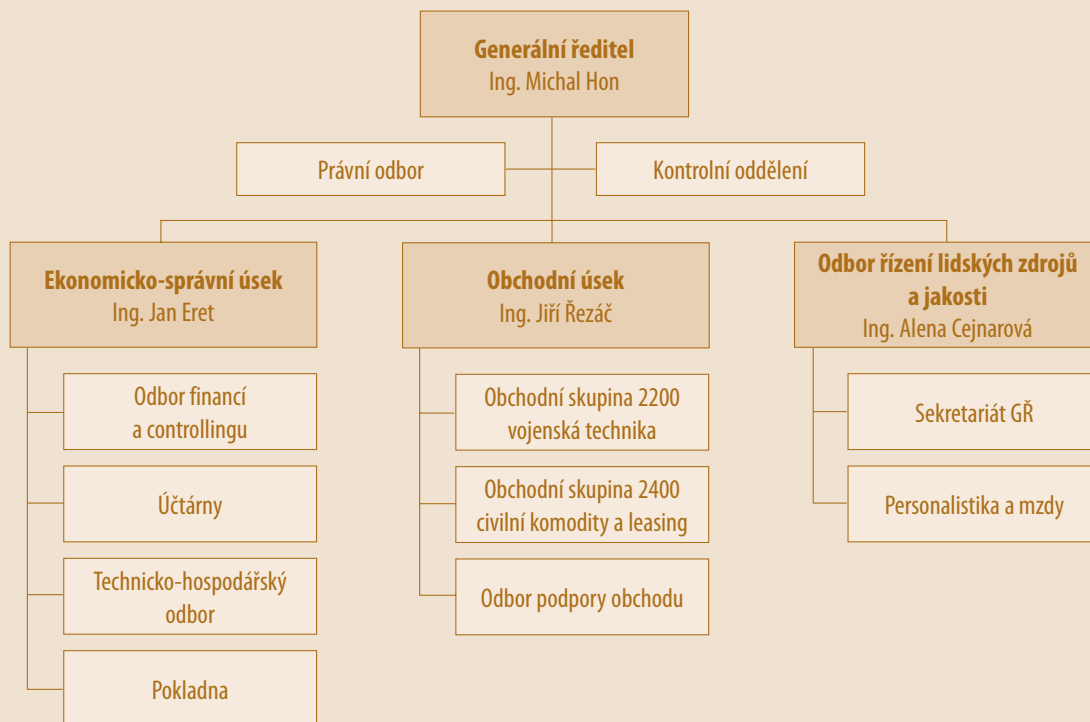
Generální ředitel
Ing. Michal Hon

Právní odbor

Kontrolní oddělení

Ekonomicko-správní úsek
Ing. Jan Eret

Odbor financí a controllingu

Účtárny

Technicko-hospodářský odbor

Pokladna

Obchodní úsek
Ing. Jiří Řezáč

Obchodní skupina 2200 vojenská technika

Obchodní skupina 2400 civilní komodity a leasing

Odbor podpory obchodu

Odbor řízení lidských zdrojů a jakosti
Ing. Alena Cejnarová

Sekretariát GŘ

Personalistika a mzdy